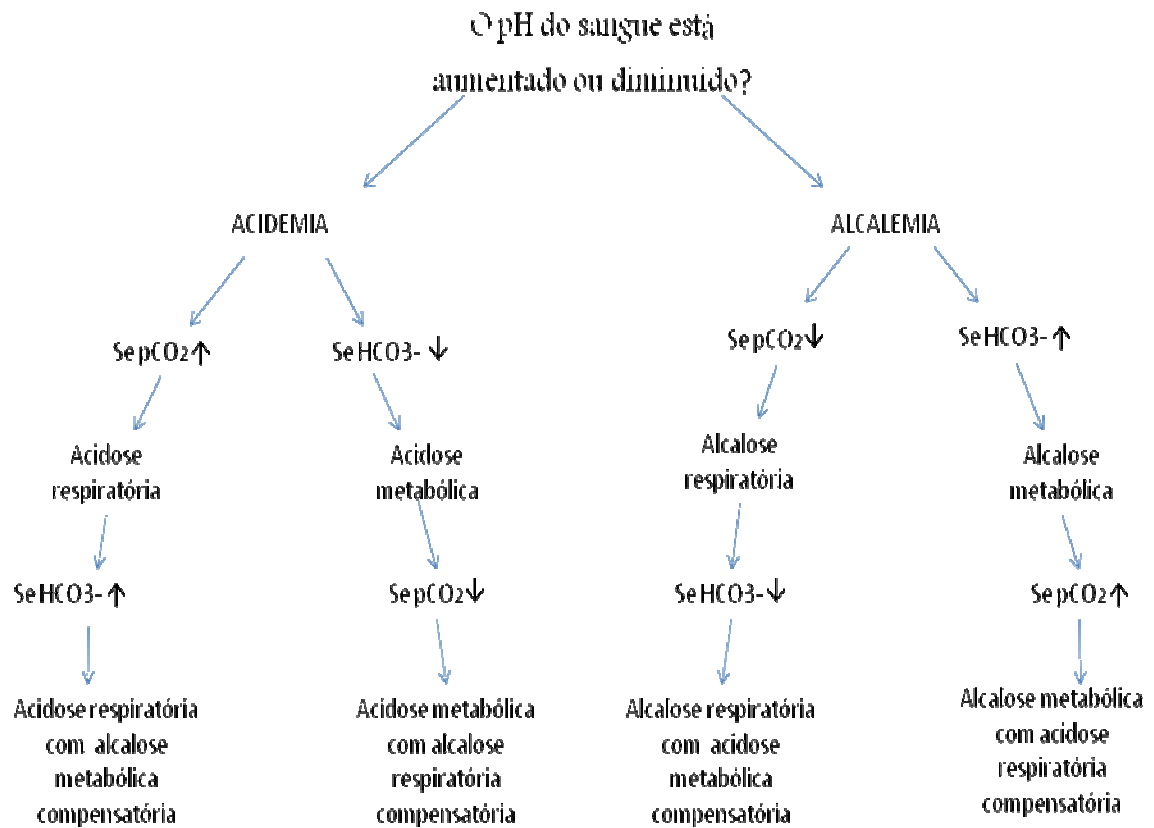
O pH do sangue está aumentado ou diminuído?

ACIDEMIA

ALCALEMIA

Se $pCO_2$↑

Se HCO3- ↓

Se $pCO_2$↓

Se HCO3- ↑

Acidose respiratória

Acidose metabólica

Alcalose respiratória

Alcalose metabólica

Se HCO3- ↑

Se $pCO_2$↓

Se HCO3- ↓

Se $pCO_2$↑

Acidose respiratória com alcalose metabólica compensatória

Acidose metabólica com alcalose respiratória compensatória

Alcalose respiratória com acidose metabólica compensatória

Alcalose metabólica com acidose respiratória compensatória